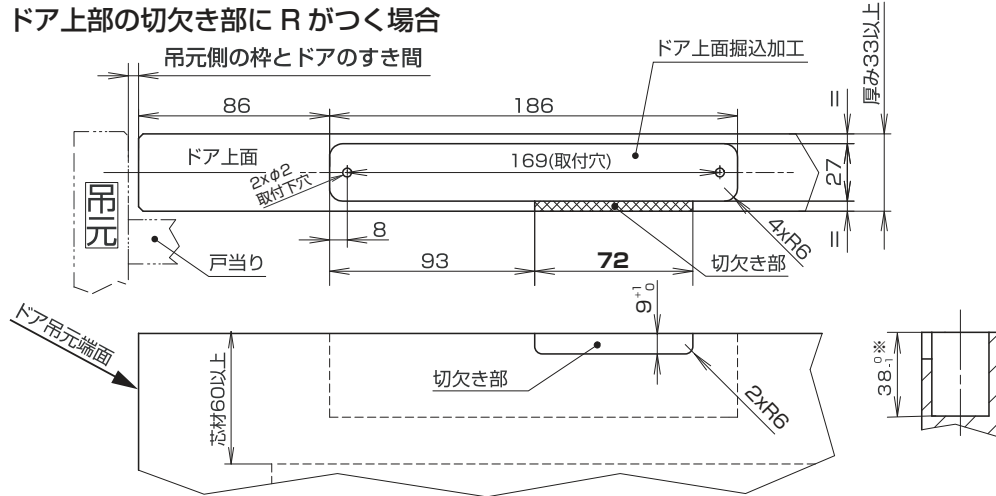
ドア上部の切欠き部に R がつく場合

吊元側の枠とドアのすき間

ドア上面掘込加工

厚み33以上

86

186

=

27

=

ドア上面

169(取付穴)

2xφ2 取付下穴

吊元

8

4xR6

戸当り

93

**72**

切欠き部

$9^{+1}_{0}$

ドア吊元端面

$38^{0}_{-1}$※

芯材60以上

切欠き部

2xR6